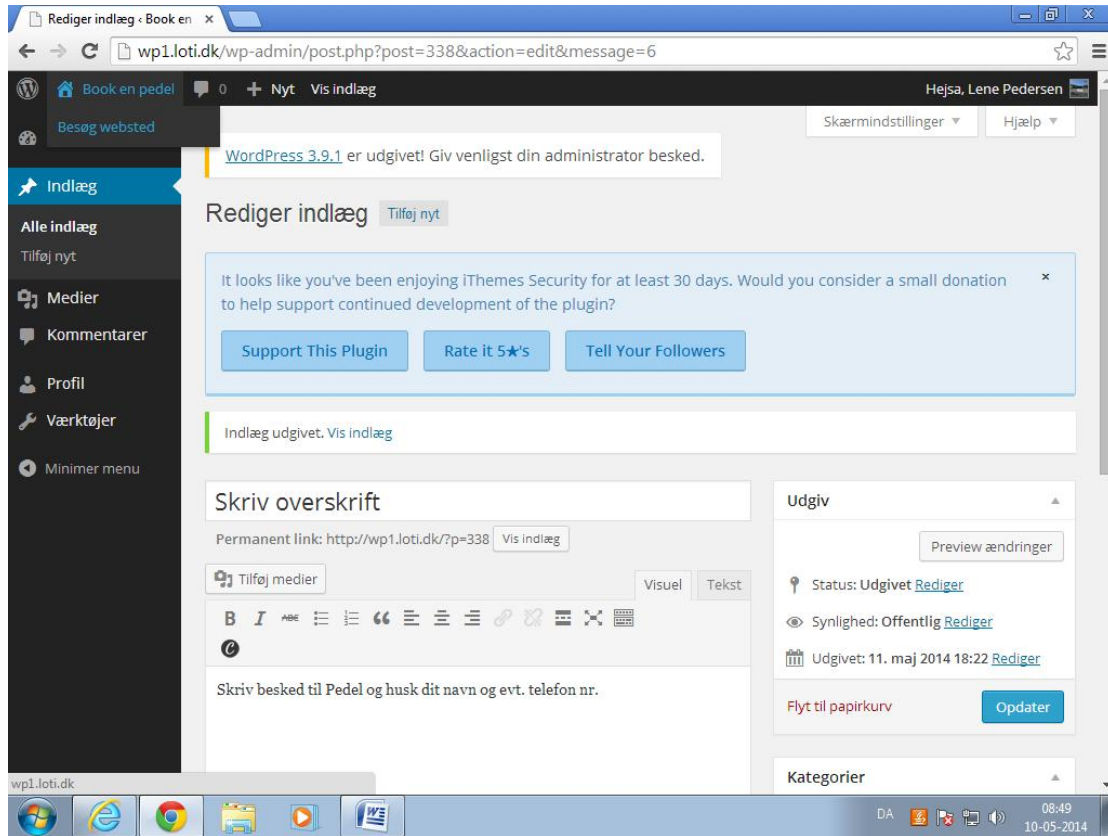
Rediger indlæg ‹ Book en ×

wp1.loti.dk/wp-admin/post.php?post=338&action=edit&message=6

Book en pedel 0 + Nyt Vis indlæg Hejsa, Lene Pedersen

Besøg websted

Skærmindstillinger ▼ Hjælp ▼

WordPress 3.9.1 er udgivet! Giv venligst din administrator besked.

Indlæg

Alle indlæg

Tilføj nyt

Medier

Kommentarer

Profil

Værktøjer

Minimer menu

Rediger indlæg Tilføj nyt

It looks like you've been enjoying iThemes Security for at least 30 days. Would you consider a small donation to help support continued development of the plugin? ×

Support This Plugin Rate it 5★'s Tell Your Followers

Indlæg udgivet. Vis indlæg

Skriv overskrift

Permanent link: http://wp1.loti.dk/?p=338 Vis indlæg

Tilføj medier

Visuel Tekst

Skriv besked til Pedel og husk dit navn og evt. telefon nr.

Udgiv

Preview ændringer

Status: Udgivet Rediger

Synlighed: Offentlig Rediger

Udgivet: 11. maj 2014 18:22 Rediger

Flyt til papirkurv

Opdater

Kategorier

wp1.loti.dk

DA 08:49 10-05-2014